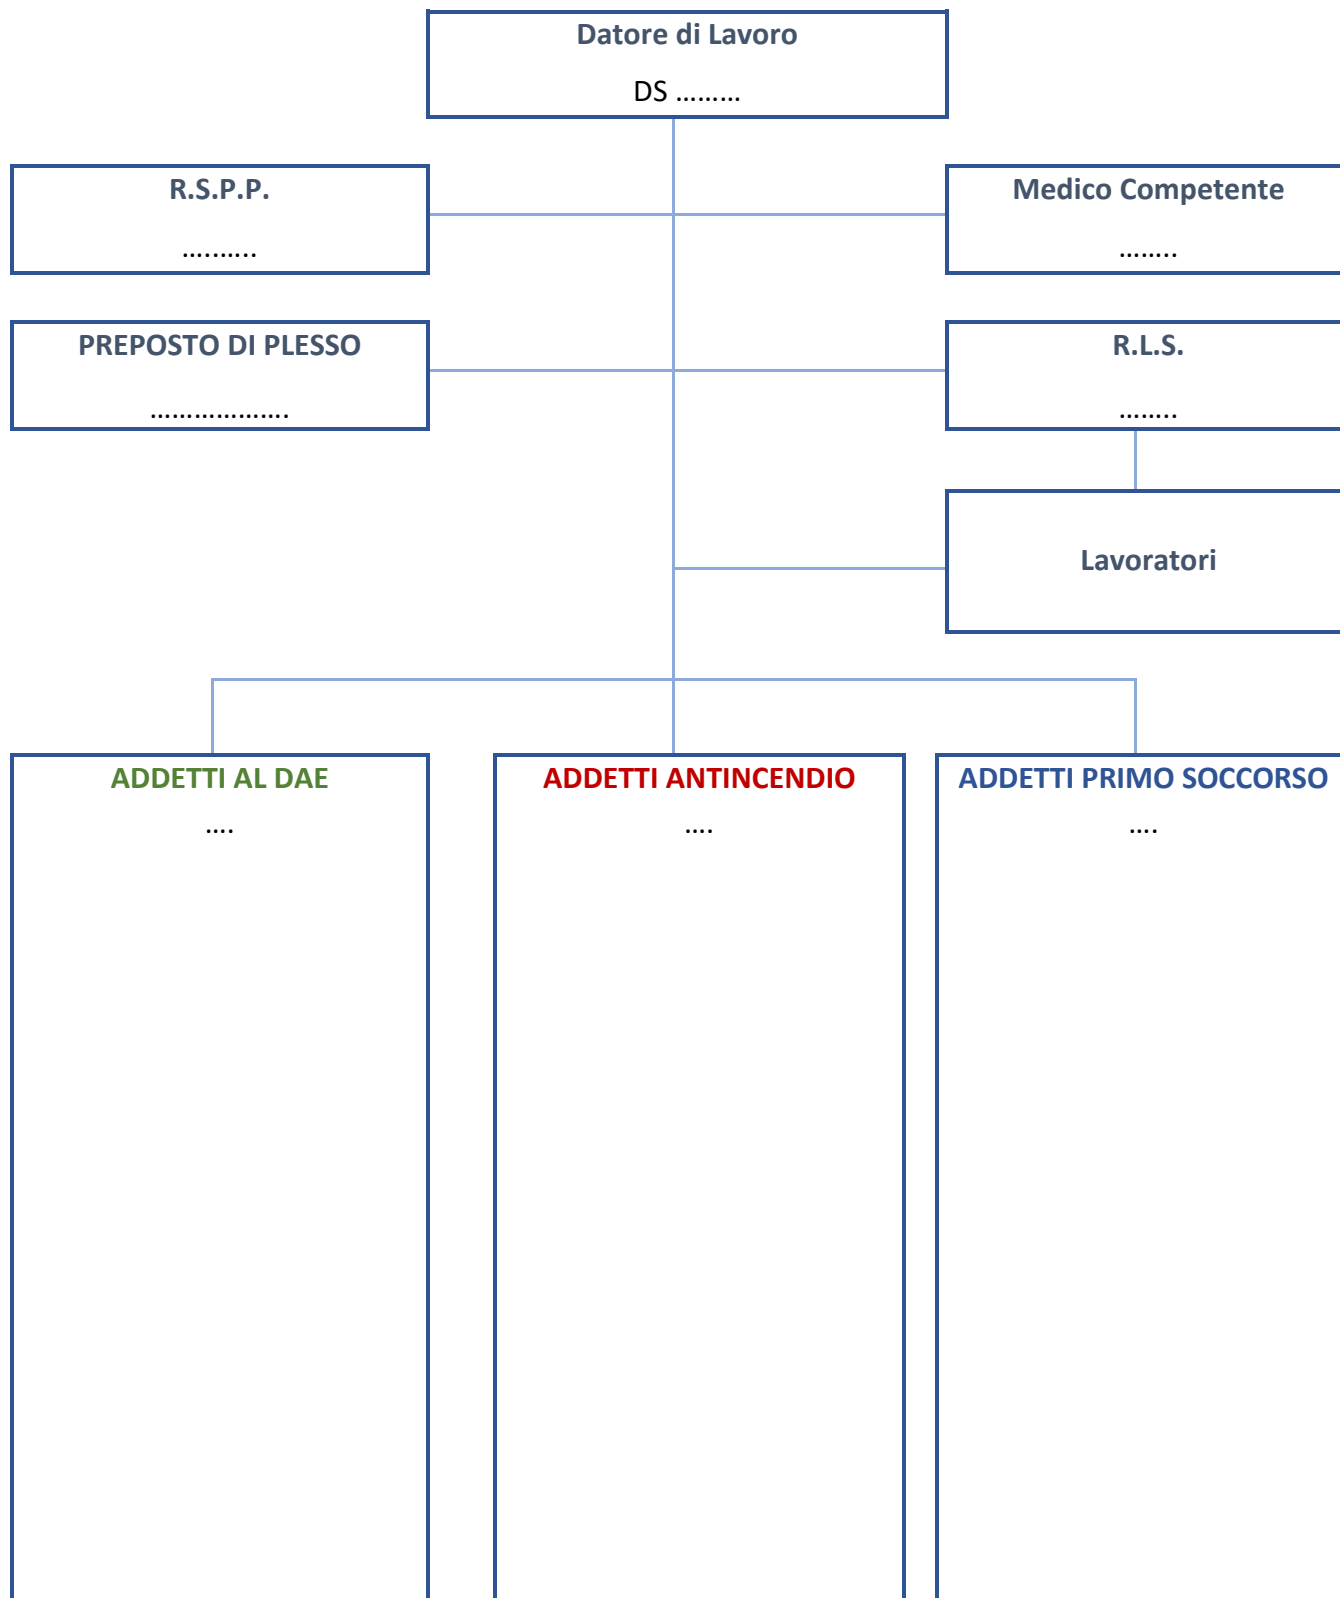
Datore di Lavoro

DS .........

R.S.P.P.

..........

Medico Competente

........

PREPOSTO DI PLESSO

...................

R.L.S.

........

Lavoratori

ADDETTI AL DAE

....

ADDETTI ANTINCENDIO

....

ADDETTI PRIMO SOCCORSO

....